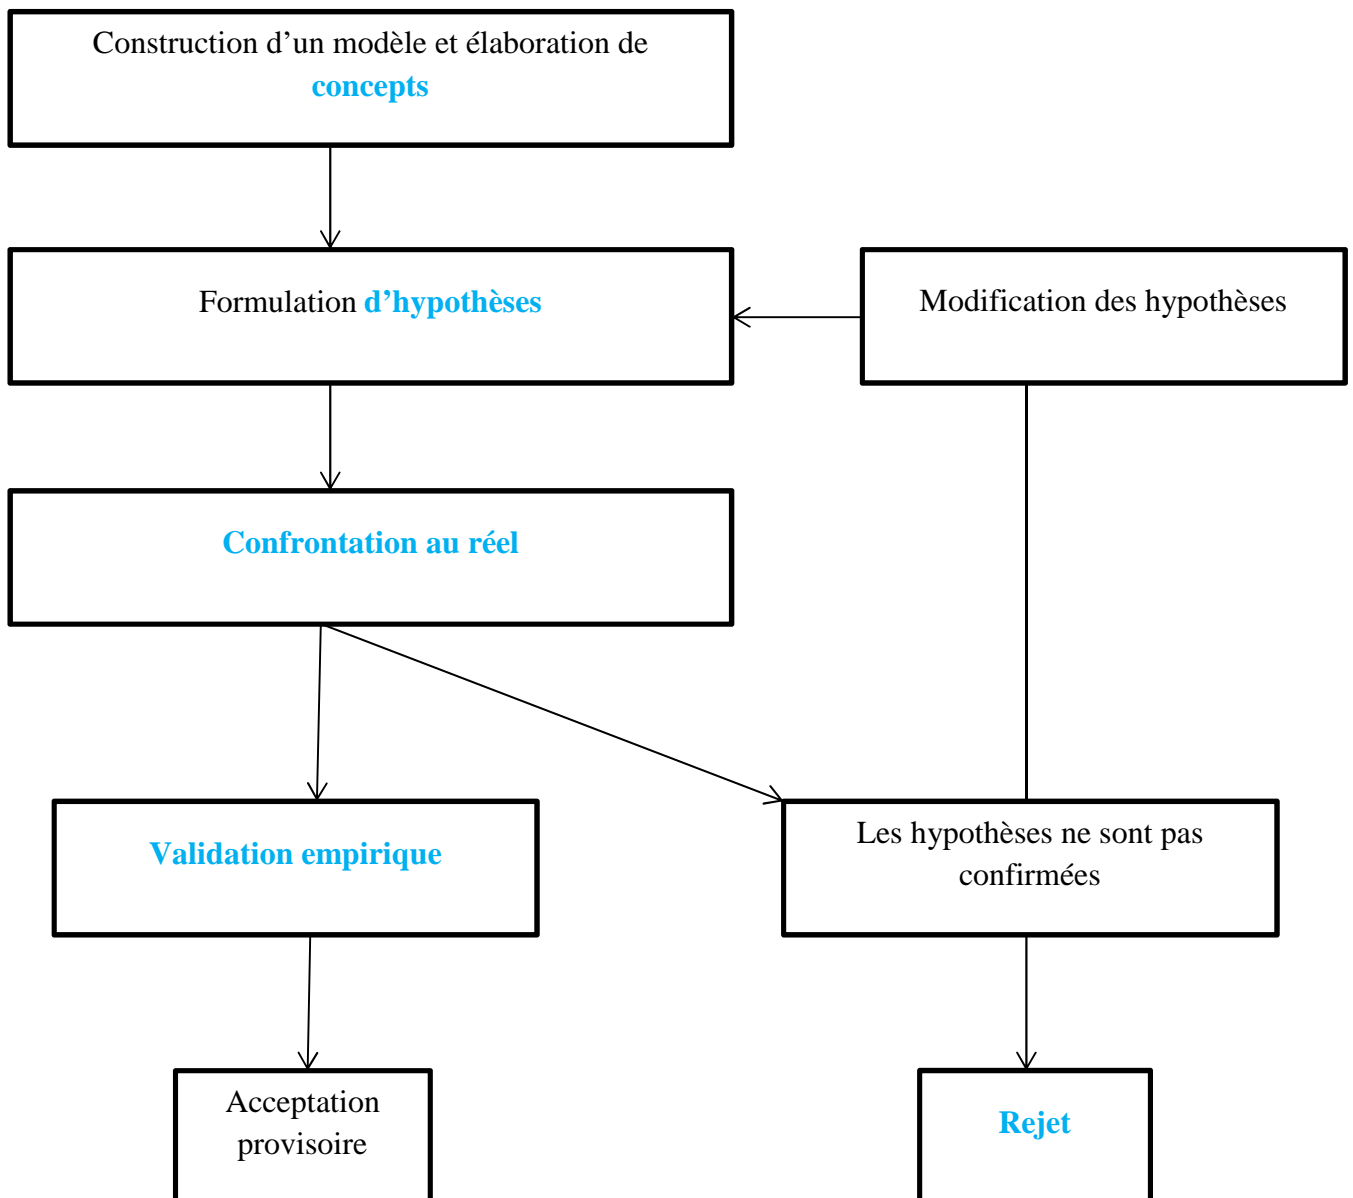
Construction d’un modèle et élaboration de concepts

Formulation d’hypothèses

Modification des hypothèses

Confrontation au réel

Validation empirique

Les hypothèses ne sont pas confirmées

Acceptation provisoire

Rejet